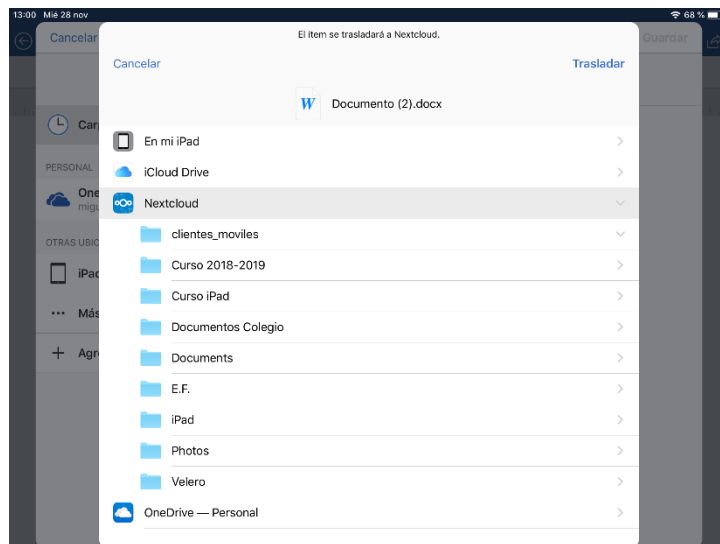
13:00 Mié 28 nov
68 %

Cancelar
Guardar

Car
PERSONAL
One
migu
OTRAS UBIC
iPac
Más
Agr

El ítem se trasladará a Nextcloud.

Cancelar
Trasladar

Documento (2).docx

En mi iPad
iCloud Drive
Nextcloud
clientes_moviles
Curso 2018-2019
Curso iPad
Documentos Colegio
Documents
E.F.
iPad
Photos
Velero
OneDrive — Personal